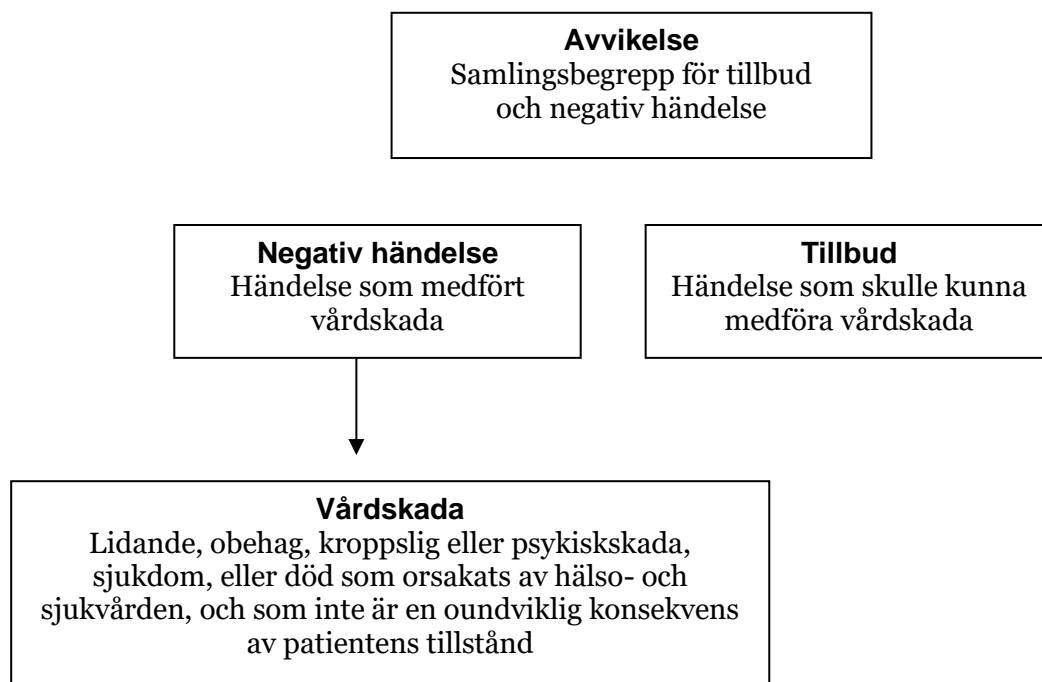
**Avvikelse**
Samlingsbegrepp för tillbud och negativ händelse

**Negativ händelse**
Händelse som medfört vårdskada

**Tillbud**
Händelse som skulle kunna medföra vårdskada

**Vårdskada**
Lidande, obehag, kroppslig eller psykiskskada, sjukdom, eller död som orsakats av hälso- och sjukvården, och som inte är en oundviklig konsekvens av patientens tillstånd